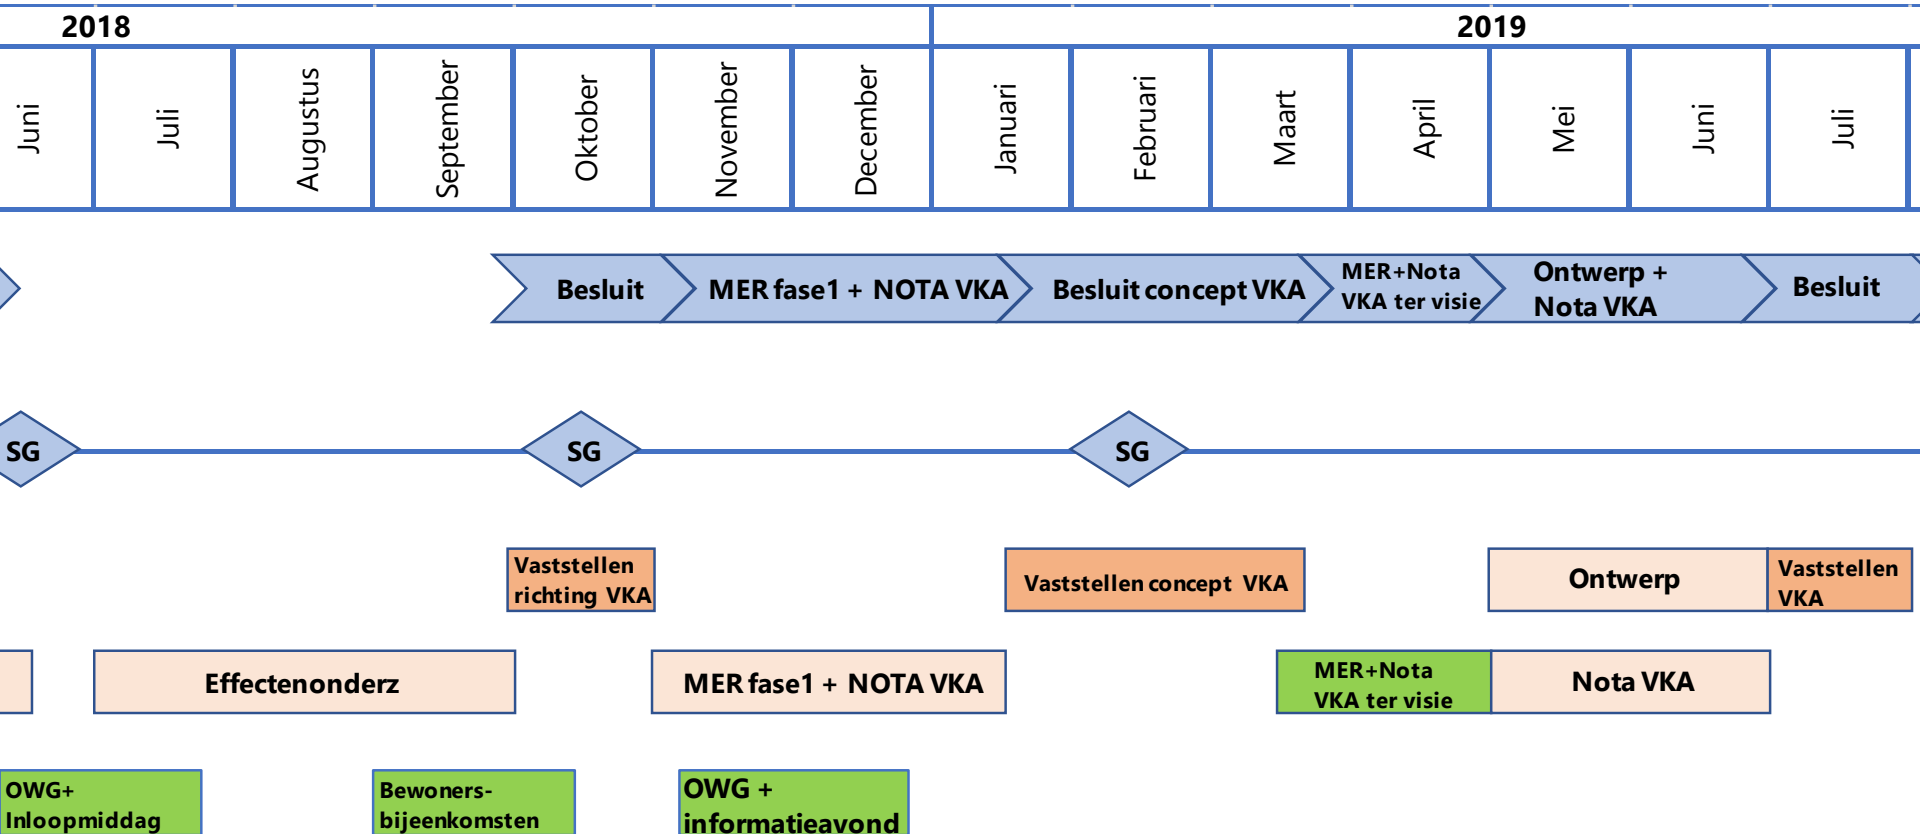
2018

2019

| Juni | Juli | Augustus | September | Oktober | November | December | Januari | Februari | Maart | April | Mei | Juni | Juli |
|---|---|---|---|---|---|---|---|---|---|---|---|---|---|

Besluit

MER fase1 + NOTA VKA

Besluit concept VKA

MER+Nota VKA ter visie

Ontwerp + Nota VKA

Besluit

SG

SG

SG

Vaststellen richting VKA

Vaststellen concept VKA

Ontwerp

Vaststellen VKA

Effectenonderz

MER fase1 + NOTA VKA

MER+Nota VKA ter visie

Nota VKA

OWG+ Inloopmiddag

Bewoners-bijeenkomsten

OWG + informatieavond